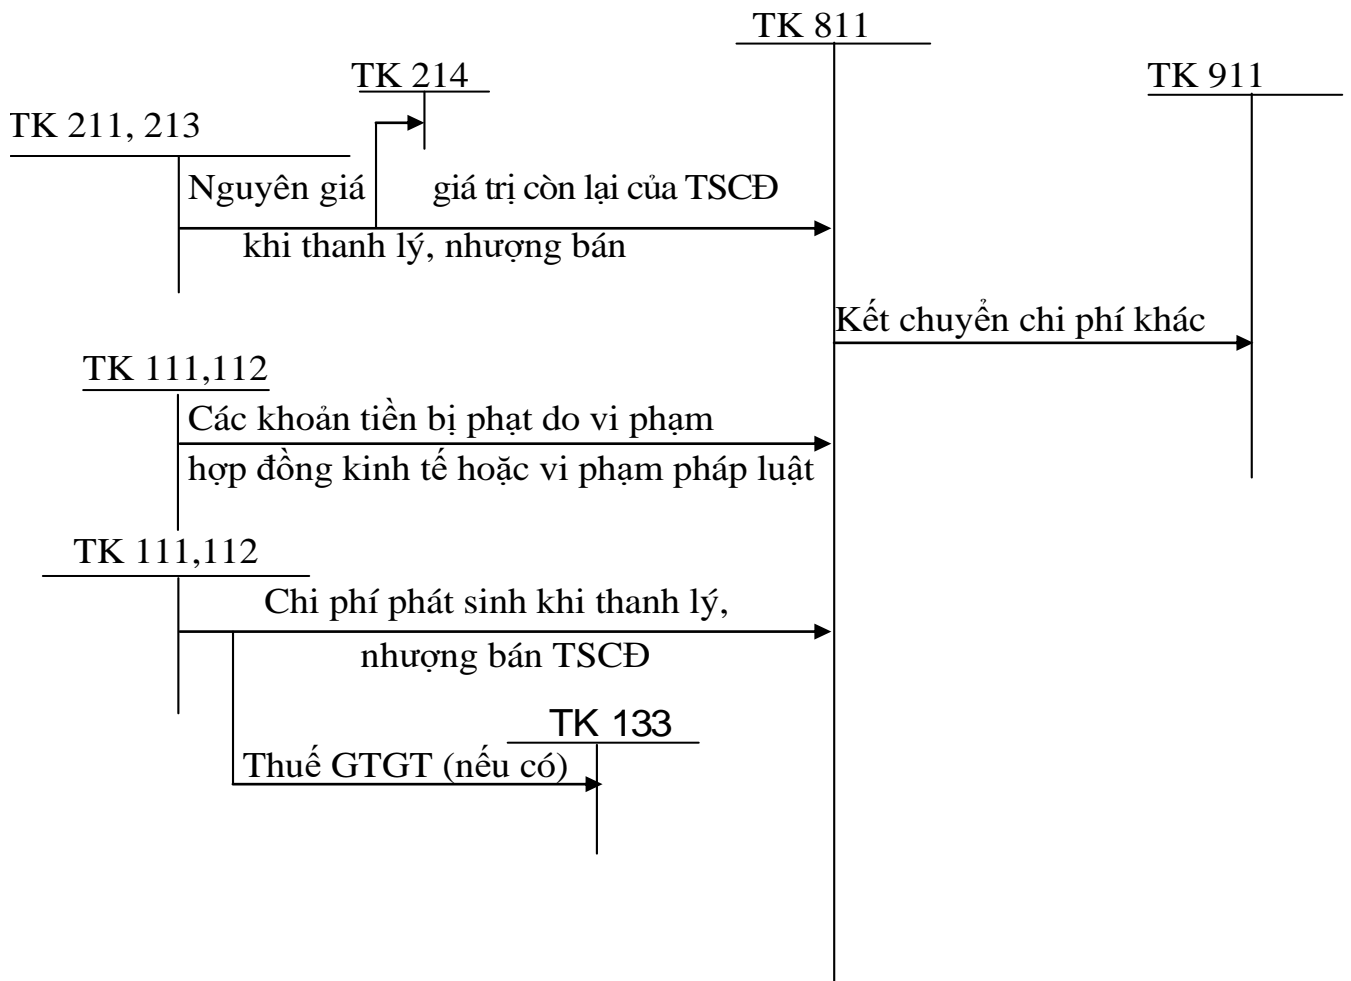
TK 811

TK 214

TK 911

TK 211, 213

Nguyên giá

giá trị còn lại của TSCĐ

khi thanh lý, nhượng bán

Kết chuyển chi phí khác

TK 111,112

Các khoản tiền bị phạt do vi phạm hợp đồng kinh tế hoặc vi phạm pháp luật

TK 111,112

Chi phí phát sinh khi thanh lý, nhượng bán TSCĐ

TK 133

Thuế GTGT (nếu có)